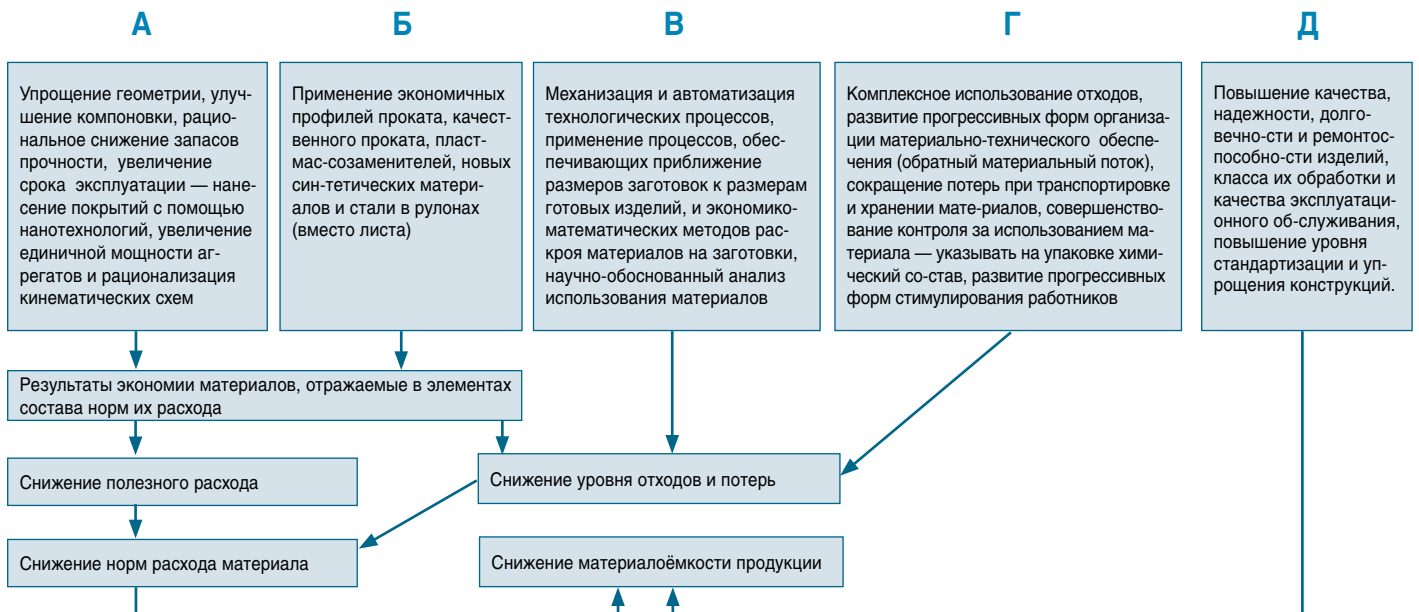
А

Б

В

Г

Д

Упрощение геометрии, улучшение компоновки, рациональное снижение запасов прочности, увеличение срока эксплуатации — нанесение покрытий с помощью нанотехнологий, увеличение единичной мощности агрегатов и рационализация кинематических схем

Применение экономичных профилей проката, качественного проката, пластмас-созаменителей, новых син-тетических материалов и стали в рулонах (вместо листа)

Механизация и автоматизация технологических процессов, применение процессов, обеспечивающих приближение размеров заготовок к размерам готовых изделий, и экономико-математических методов раскроя материалов на заготовки, научно-обоснованный анализ использования материалов

Комплексное использование отходов, развитие прогрессивных форм организации материально-технического обеспечения (обратный материальный поток), сокращение потерь при транспортировке и хранении мате-риалов, совершенствование контроля за использованием материала — указывать на упаковке химический со-став, развитие прогрессивных форм стимулирования работников

Повышение качества, надежности, долговечно-сти и ремонтоспособно-сти изделий, класса их обработки и качества эксплуатационного об-служивания, повышение уровня стандартизации и упрощения конструкций.

Результаты экономии материалов, отражаемые в элементах состава норм их расхода

Снижение полезного расхода

Снижение уровня отходов и потерь

Снижение норм расхода материала

Снижение материалоёмкости продукции